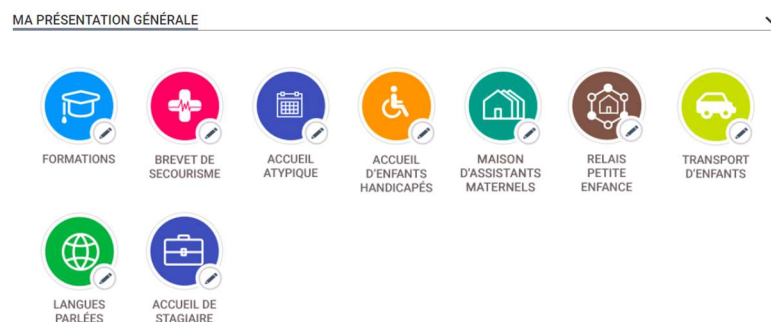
MA PRÉSENTATION GÉNÉRALE

FORMATIONS

BREVET DE SECOURISME

ACCUEIL ATYPIQUE

ACCUEIL D'ENFANTS HANDICAPÉS

MAISON D'ASSISTANTS MATERNELS

RELAIS PETITE ENFANCE

TRANSPORT D'ENFANTS

LANGUES PARLÉES

ACCUEIL DE STAGIAIRE